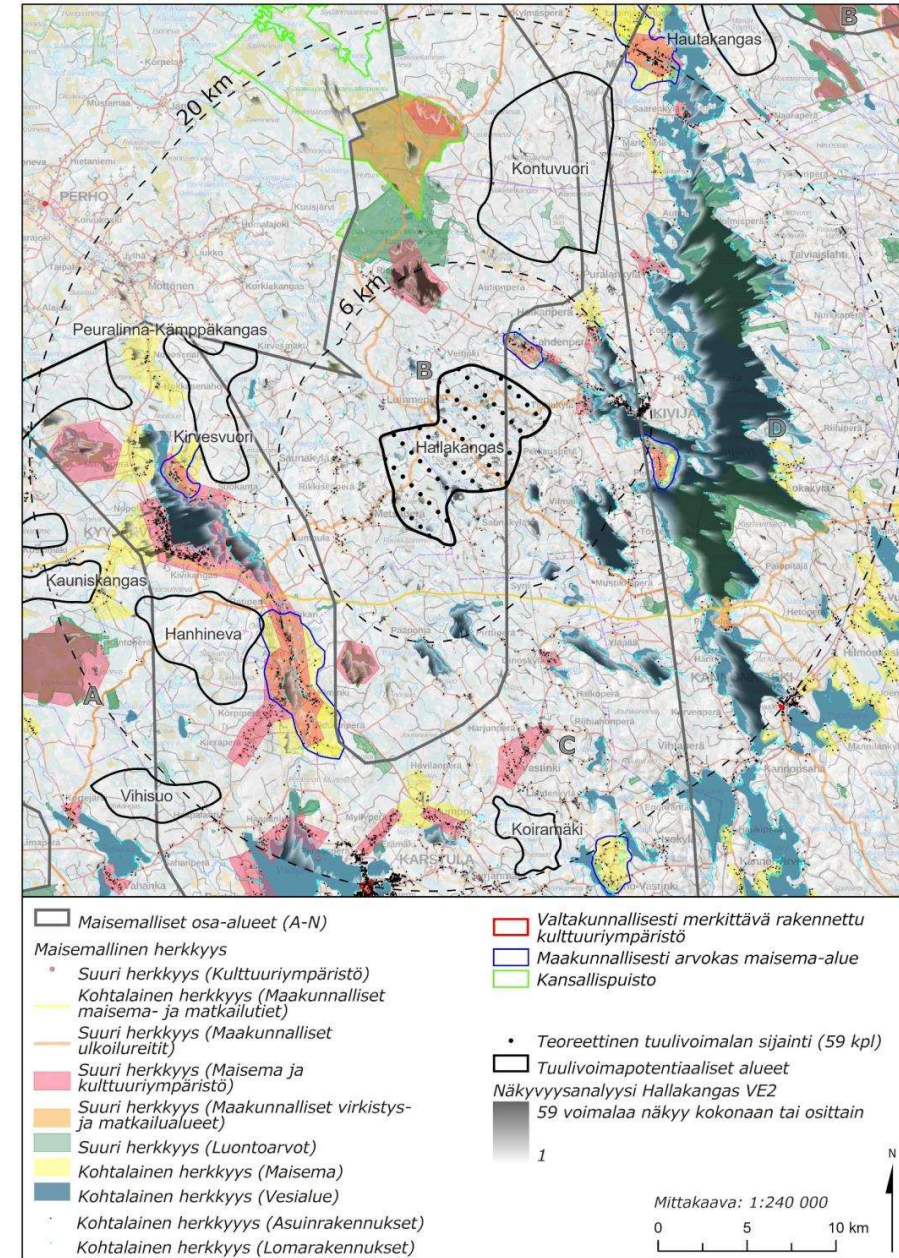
B
Hautakangas
20 km
PERHO
Kontuvuori
6 km
Peuralinna-Kämppäkangas
B
Kirvesvuori
Hallakangas
D
KIVIJÄ
Kauniskangas
Hanhineva
A
C
Vihisuo
Koiramäki
KARSTULA

Maisemalliset osa-alueet (A-N)
Maisemallinen herkkyys
Suuri herkkyys (Kulttuuriympäristö)
Kohtalainen herkkyys (Maakunnalliset maisema- ja matkailutiet)
Suuri herkkyys (Maakunnalliset ulkoilureitit)
Suuri herkkyys (Maisema ja kulttuuriympäristö)
Suuri herkkyys (Maakunnalliset virkistys- ja matkailualueet)
Suuri herkkyys (Luontoarvot)
Kohtalainen herkkyys (Maisema)
Kohtalainen herkkyys (Vesialue)
Kohtalainen herkkyyys (Asuinrakennukset)
Kohtalainen herkkyys (Lomarakennukset)

Valtakunnallisesti merkittävä rakennettu kulttuuriympäristö
Maakunnallisesti arvokas maisema-alue
Kansallispuisto

Teoreettinen tuulivoimalan sijainti (59 kpl)
Tuulivoimapotentiaaliset alueet
Näkyvyysanalyysi Hallakangas VE2
59 voimalaa näkyy kokonaan tai osittain
1

Mittakaava: 1:240 000
0 5 10 km
N